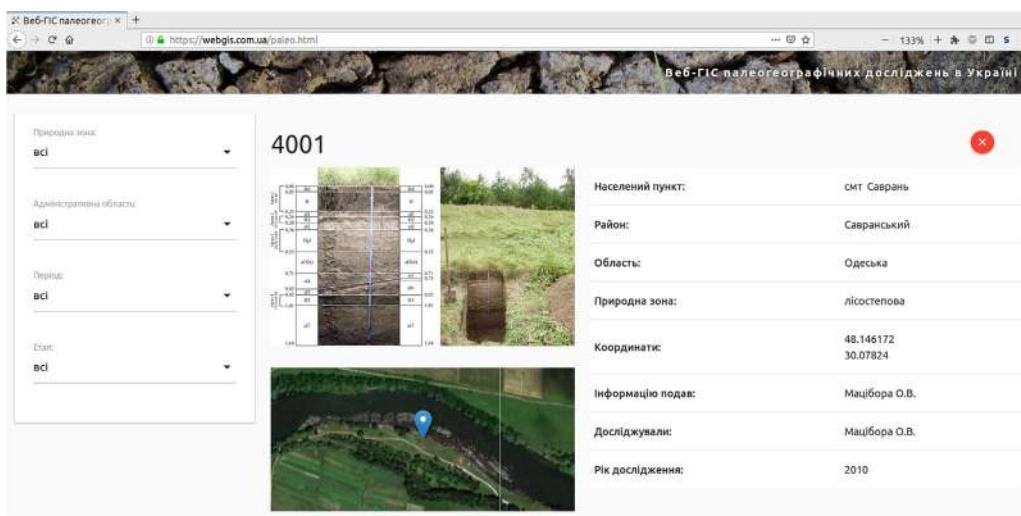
Веб-ГІС палеогеогр ×  +

https://webgis.com.ua/paleo.html

133%

Веб-ГІС палеогеографічних досліджень в Україні

Природна зона:
всі

Адміністративна область:
всі

Період:
всі

Етап:
всі

4001

| | |
|---|---|
| Населений пункт: | смт Саврань |
| Район: | Савранський |
| Область: | Одеська |
| Природна зона: | лісостепова |
| Координати: | 48.146172 30.07824 |
| Інформацію подав: | Мацібора О.В. |
| Досліджували: | Мацібора О.В. |
| Рік дослідження: | 2010 |